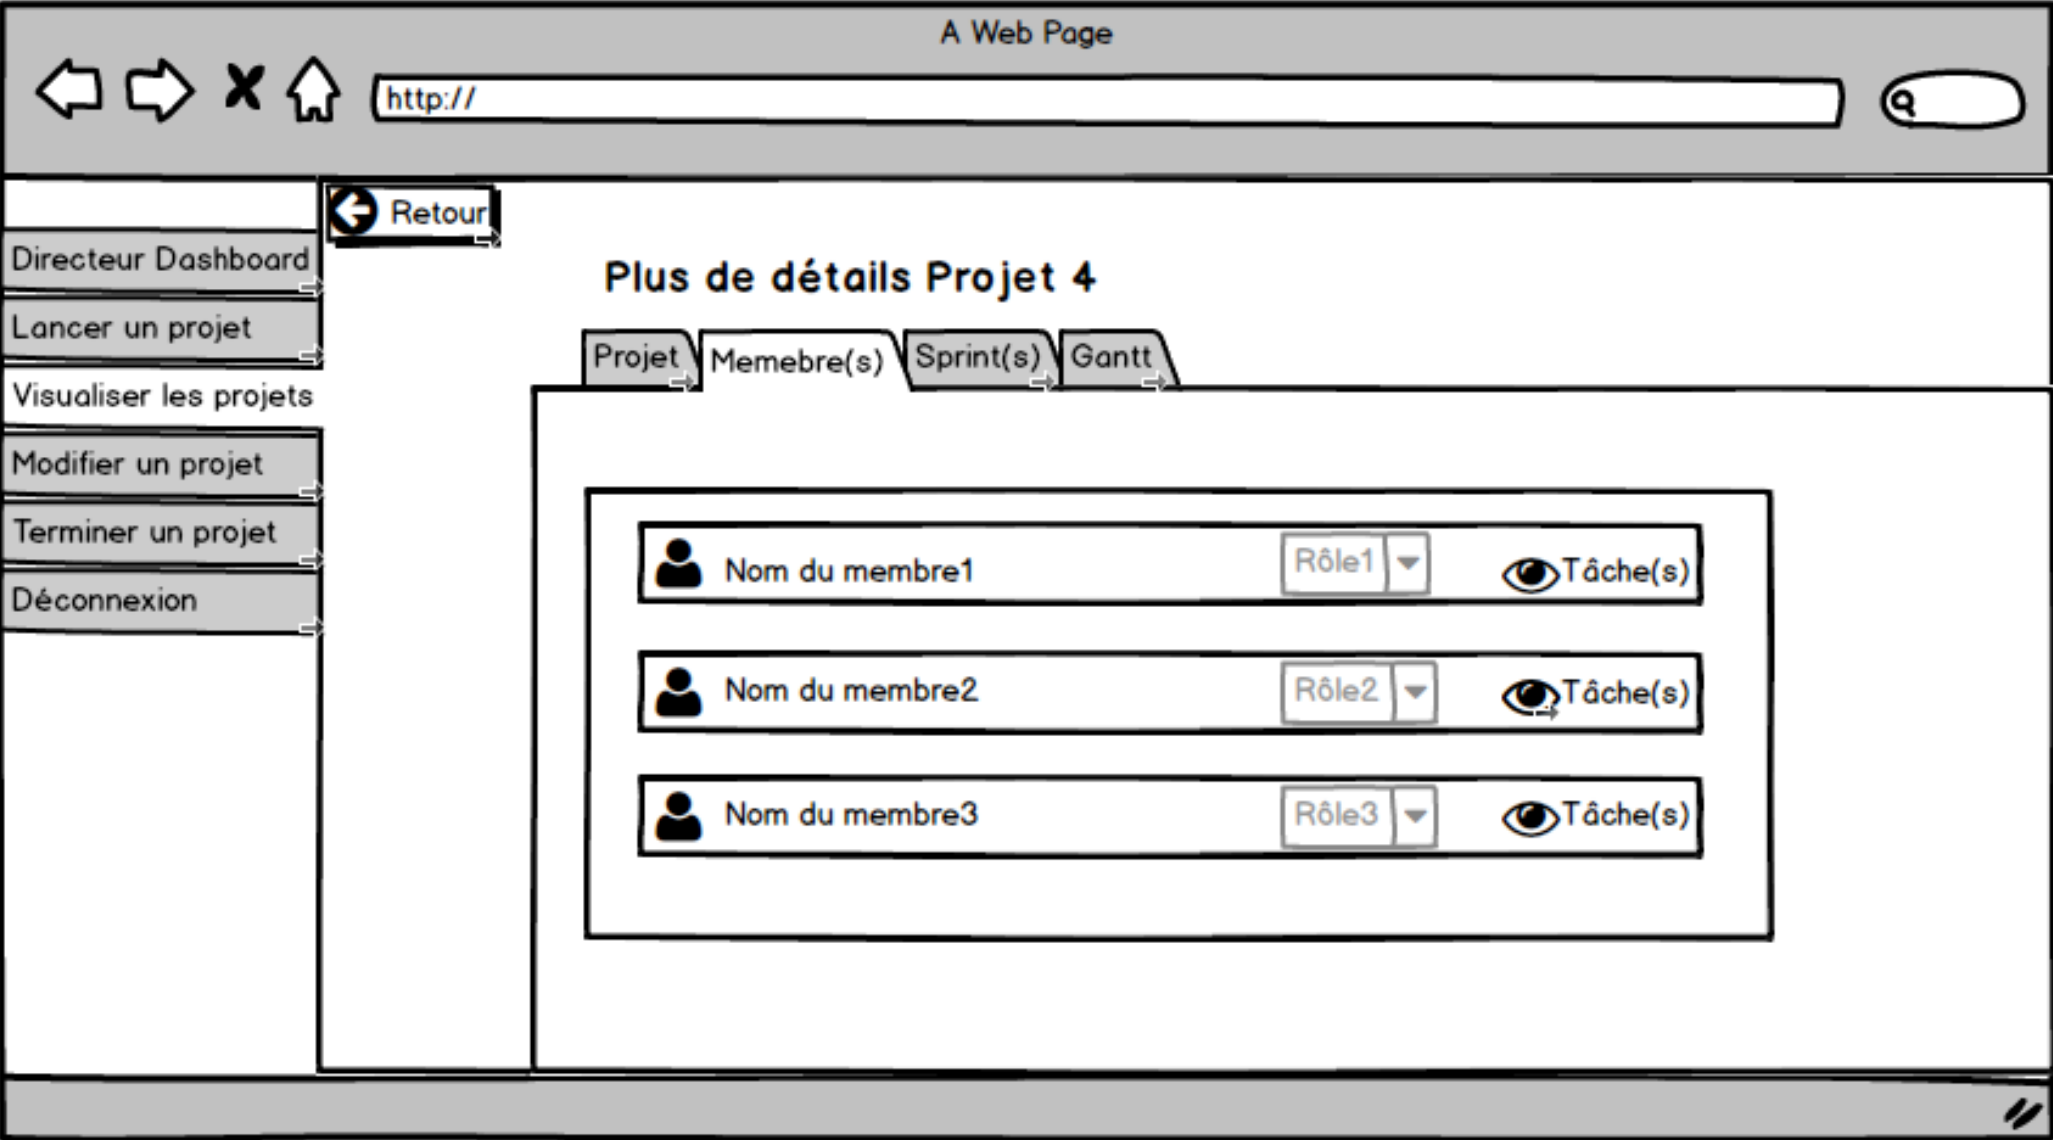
A Web Page

http://

Directeur Dashboard
Lancer un projet
Visualiser les projets
Modifier un projet
Terminer un projet
Déconnexion

Retour

Plus de détails Projet 4

Projet
Memebre(s)
Sprint(s)
Gantt

Nom du membre1 Rôle1 Tâche(s)

Nom du membre2 Rôle2 Tâche(s)

Nom du membre3 Rôle3 Tâche(s)